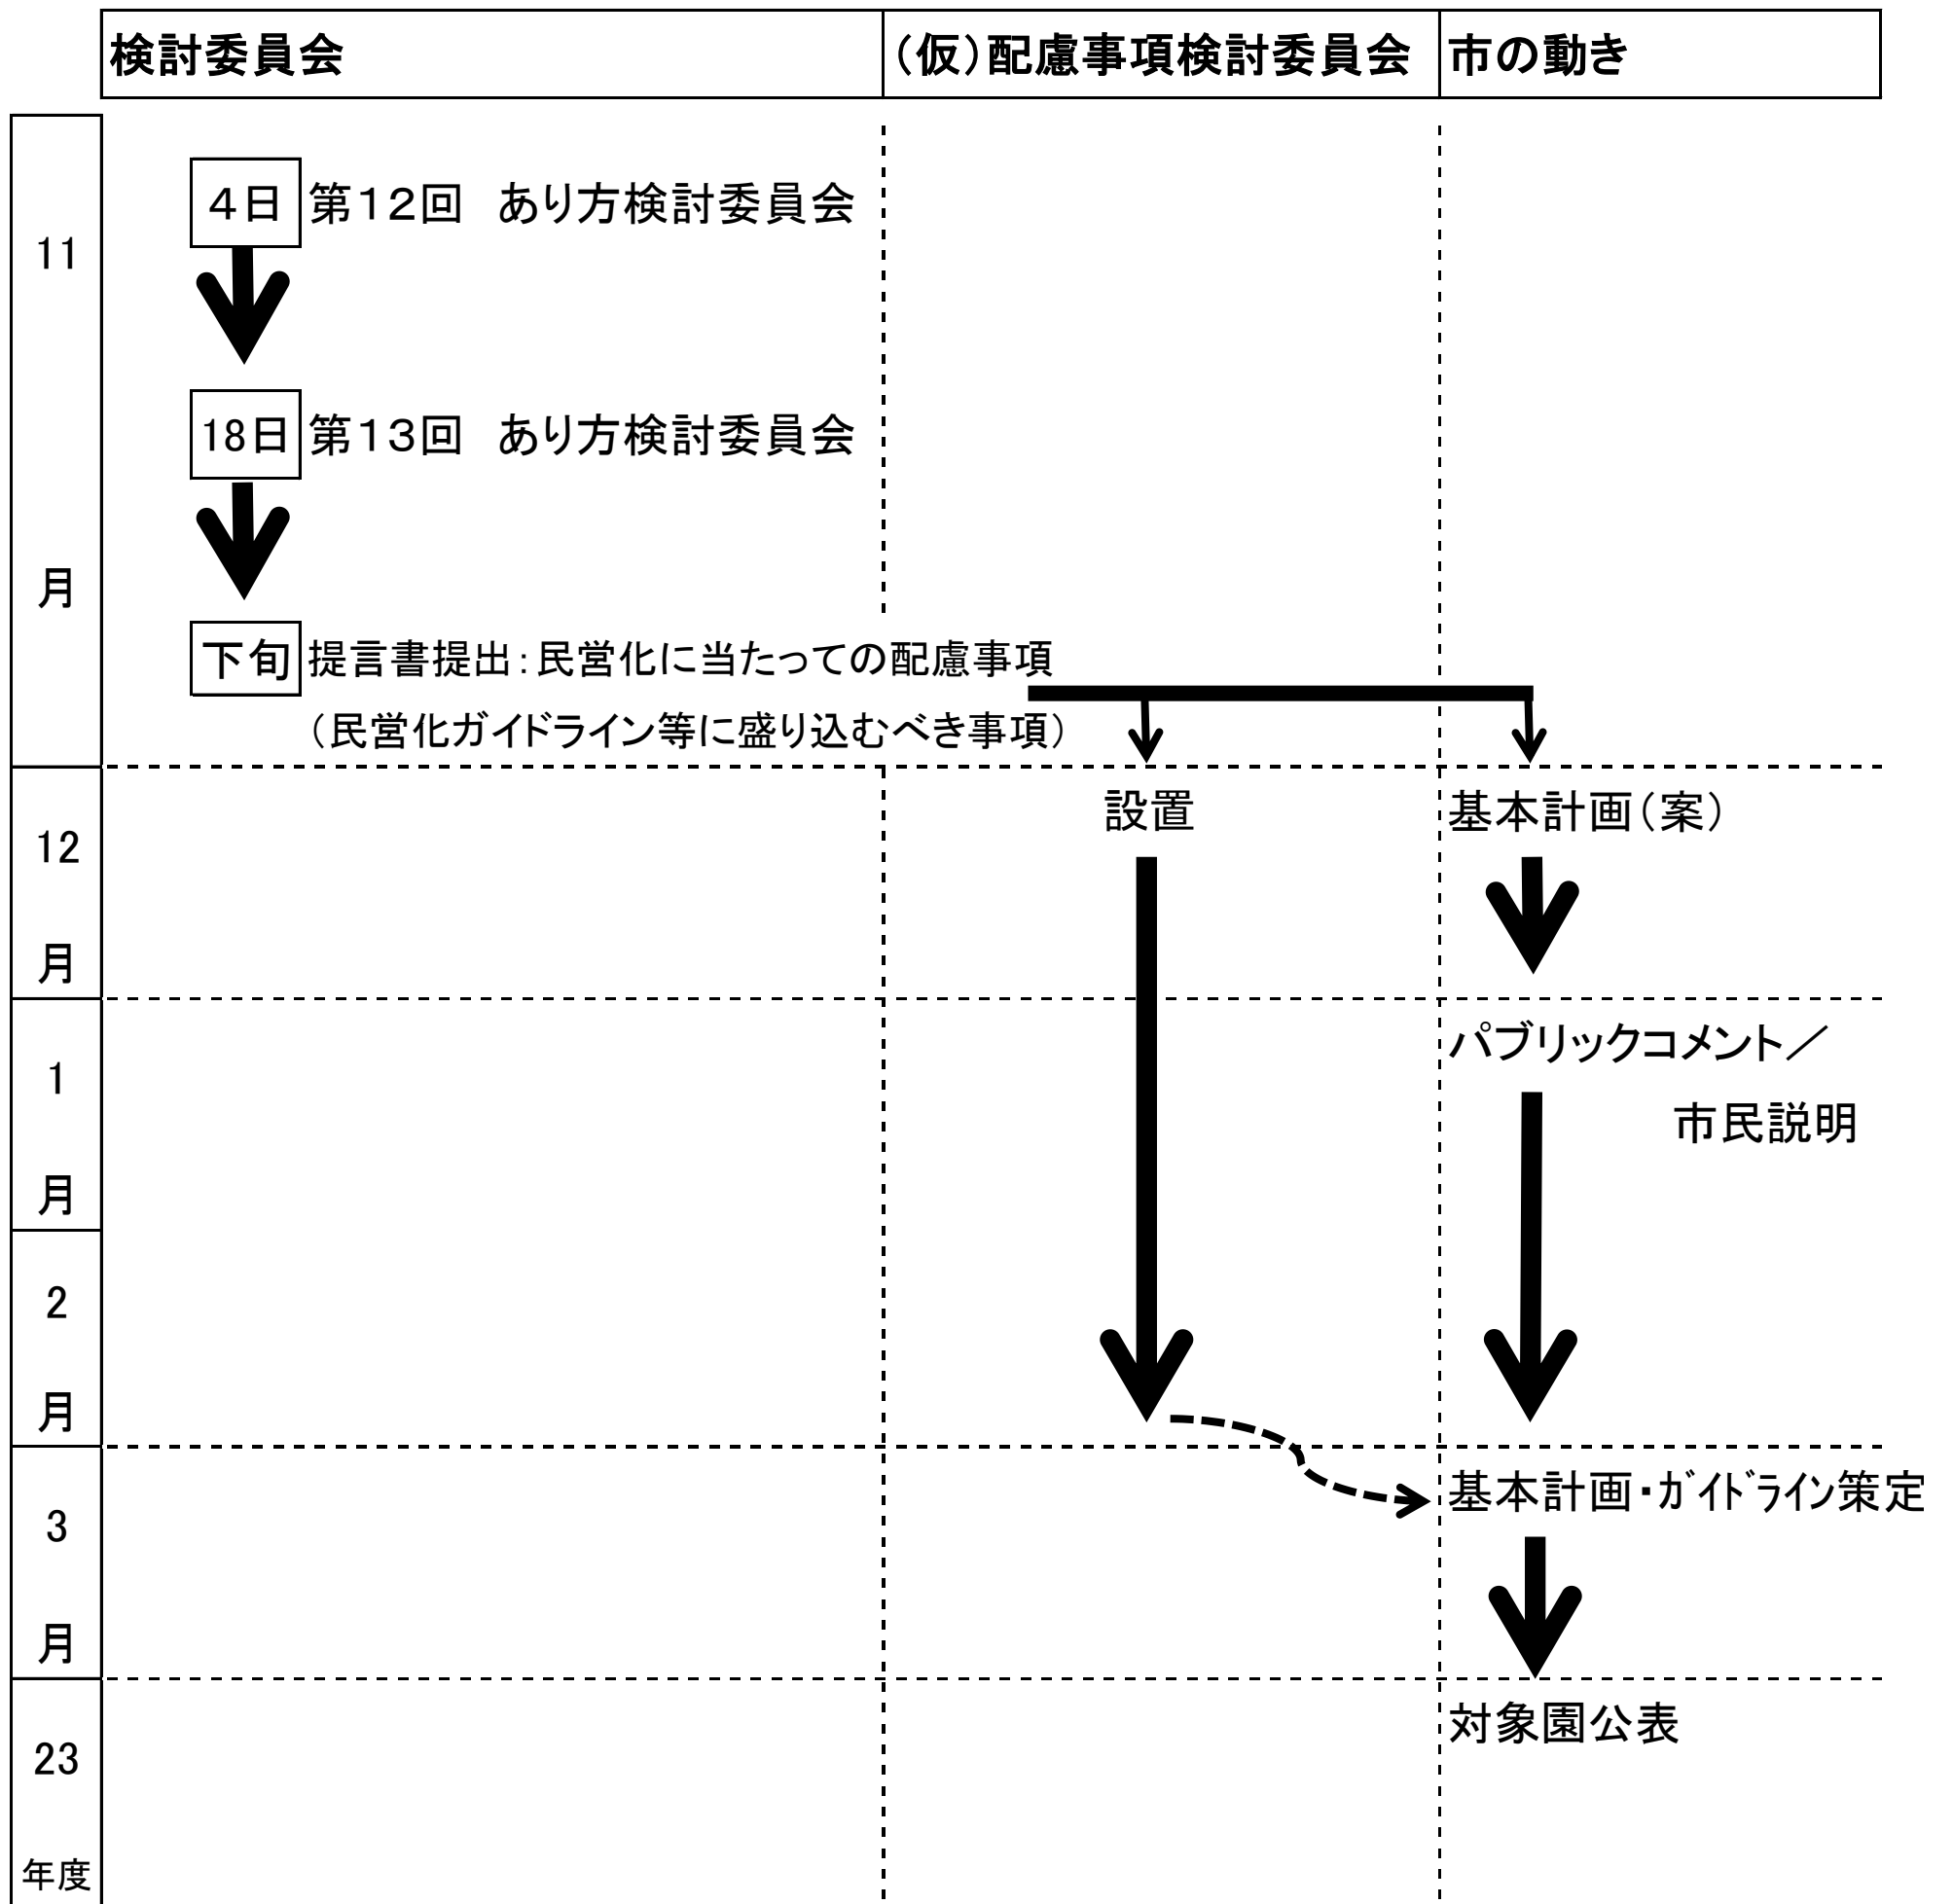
| 検討委員会 | （仮）配慮事項検討委員会 | 市の動き |
|---|---|---|

11

月

4日 第12回 あり方検討委員会

18日 第13回 あり方検討委員会

下旬 提言書提出：民営化に当たっての配慮事項

（民営化ガイドライン等に盛り込むべき事項）

12

月

設置

基本計画（案）

1

月

パブリックコメント／

市民説明

2

月

3

月

基本計画・ｶﾞｲﾄﾞﾗｲﾝ策定

23

年度

対象園公表